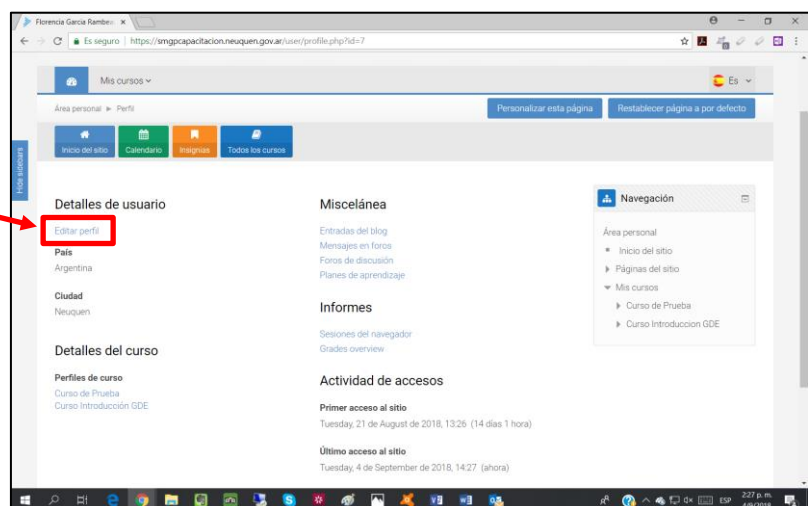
Florencia Garcia Rambe ×

Es seguro | https://smgpcapacitacion.neuquen.gov.ar/user/profile.php?id=7

Mis cursos

Es

Área personal ► Perfil

Personalizar esta página

Restablecer página a por defecto

Inicio del sitio

Calendario

Insignias

Todos los cursos

Hide sidebars

Detalles de usuario

Editar perfil

País

Argentina

Ciudad

Neuquen

Detalles del curso

Perfiles de curso

Curso de Prueba

Curso Introducción GDE

Miscelánea

Entradas del blog

Mensajes en foros

Foros de discusión

Planes de aprendizaje

Informes

Sesiones del navegador

Grades overview

Actividad de accesos

Primer acceso al sitio

Tuesday, 21 de August de 2018, 13:26 (14 días 1 hora)

Último acceso al sitio

Tuesday, 4 de September de 2018, 14:27 (ahora)

Navegación

Área personal

Inicio del sitio

Páginas del sitio

Mis cursos

Curso de Prueba

Curso Introduccion GDE

ESP

2:27 p. m.

4/9/2018